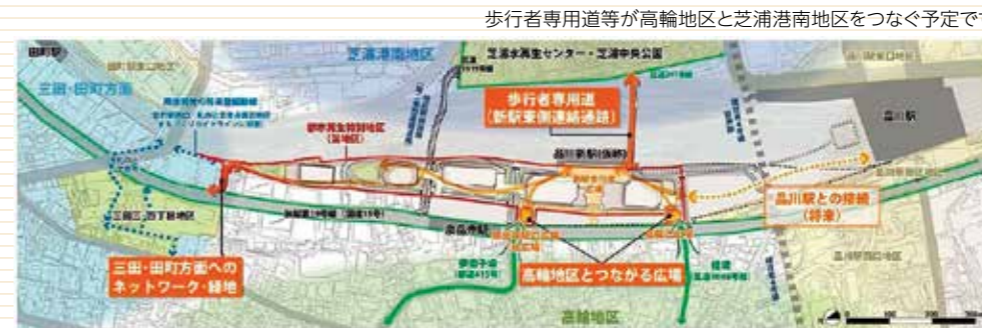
歩行者専用道等が高輪地区と芝浦港南地区をつなぐ予定で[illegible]

田町駅

芝浦港南地区

芝浦水再生センター・芝浦中央公園

三田・田町方面

歩行者専用道
（新駅東側連絡通路）

品川駅

品川新駅（仮称）

品川駅との接続
（将来）

泉岳寺駅

三田・田町方面への
ネットワーク・緑地

高輪地区とつながる広場

高輪地区